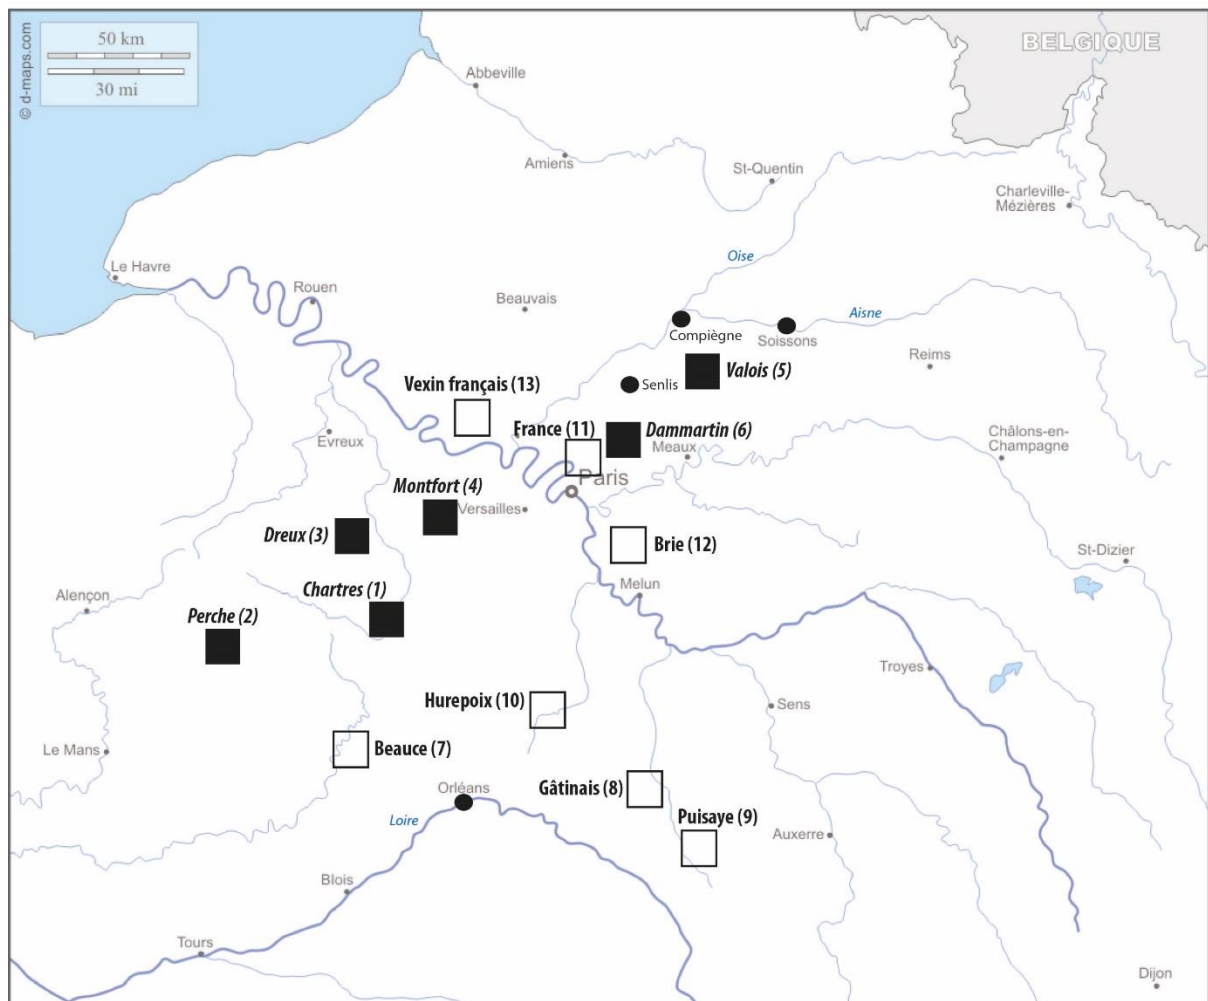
© d-maps.com
50 km
30 mi
BELGIQUE
Abbeville
Amiens
St-Quentin
Charleville-Mézières
Le Havre
Oise
Rouen
Beauvais
Aisne
Compiègne
Soissons
Reims
Senlis
Valois (5)
Vexin français (13)
France (11)
Dammartin (6)
Evreux
Meaux
Châlons-en-Champagne
Paris
Montfort (4)
Versailles
Dreux (3)
Brie (12)
St-Dizier
Alençon
Chartres (1)
Melun
Perche (2)
Troyes
Hurepoix (10)
Sens
Le Mans
Beauce (7)
Orléans
Gâtinais (8)
Loire
Puisaye (9)
Auxerre
Blois
Tours
Dijon